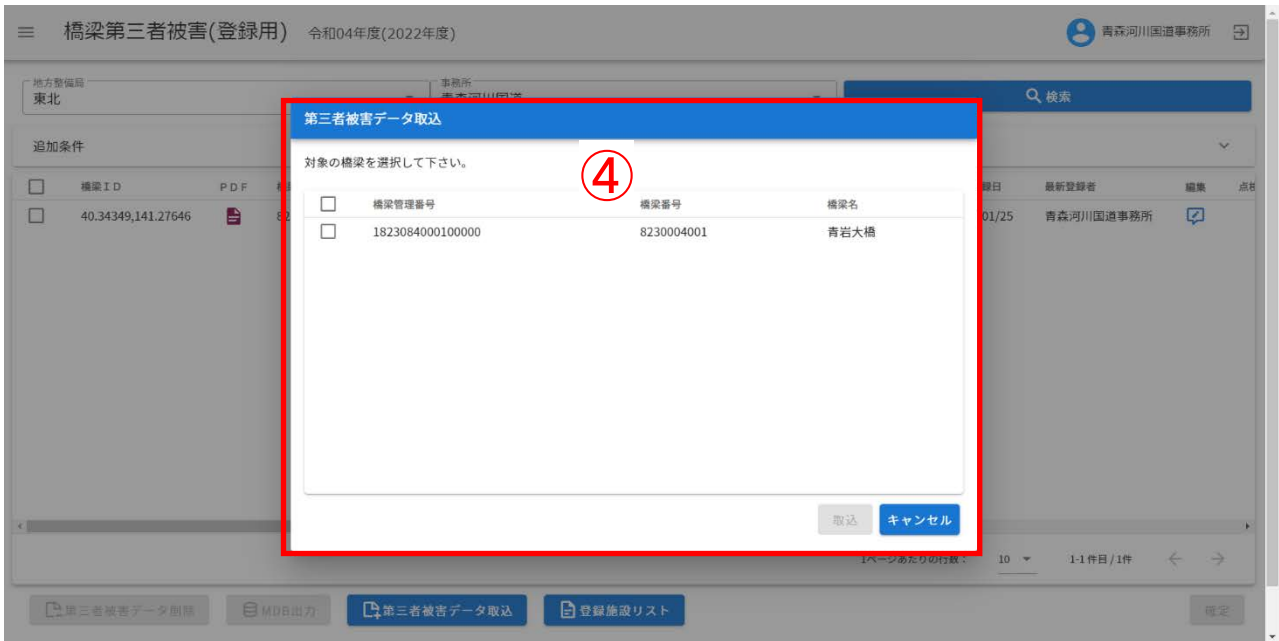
橋梁第三者被害(登録用) 令和04年度(2022年度)

青森河川国道事務所

地方整備局
東北

事務所
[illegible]

検索

追加条件

| | 橋梁ID | PDF | | 録日 | 最新登録者 | 編集 | 点 |
|---|---|---|---|---|---|---|---|
| | 40.34349,141.27646 | | 8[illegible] | 01/25 | 青森河川国道事務所 | | |

第三者被害データ取込

④

対象の橋梁を選択して下さい。

| | 橋梁管理番号 | 橋梁番号 | 橋梁名 |
|---|---|---|---|
| | 1823084000100000 | 8230004001 | 青岩大橋 |

取込 キャンセル

1ページあたりの行数: 10 1-1件目/1件

第三者被害データ削除 MDB出力 第三者被害データ取込 登録施設リスト 確定